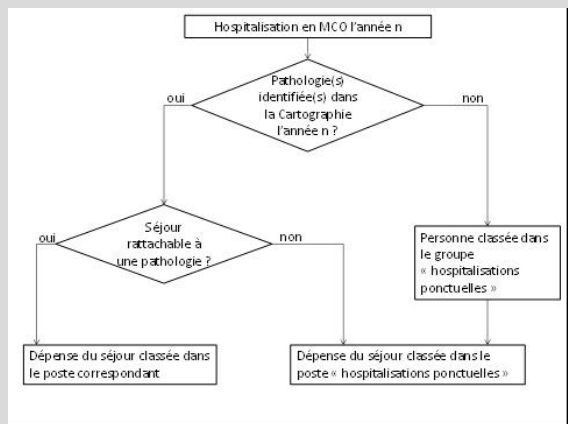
Hospitalisation en MCO l'année n

Pathologie(s) identifiée(s) dans la Cartographie l'année n ?

oui

non

Séjour rattachable à une pathologie ?

oui

non

Personne classée dans le groupe « hospitalisations ponctuelles »

Dépense du séjour classée dans le poste correspondant

Dépense du séjour classée dans le poste « hospitalisations ponctuelles »